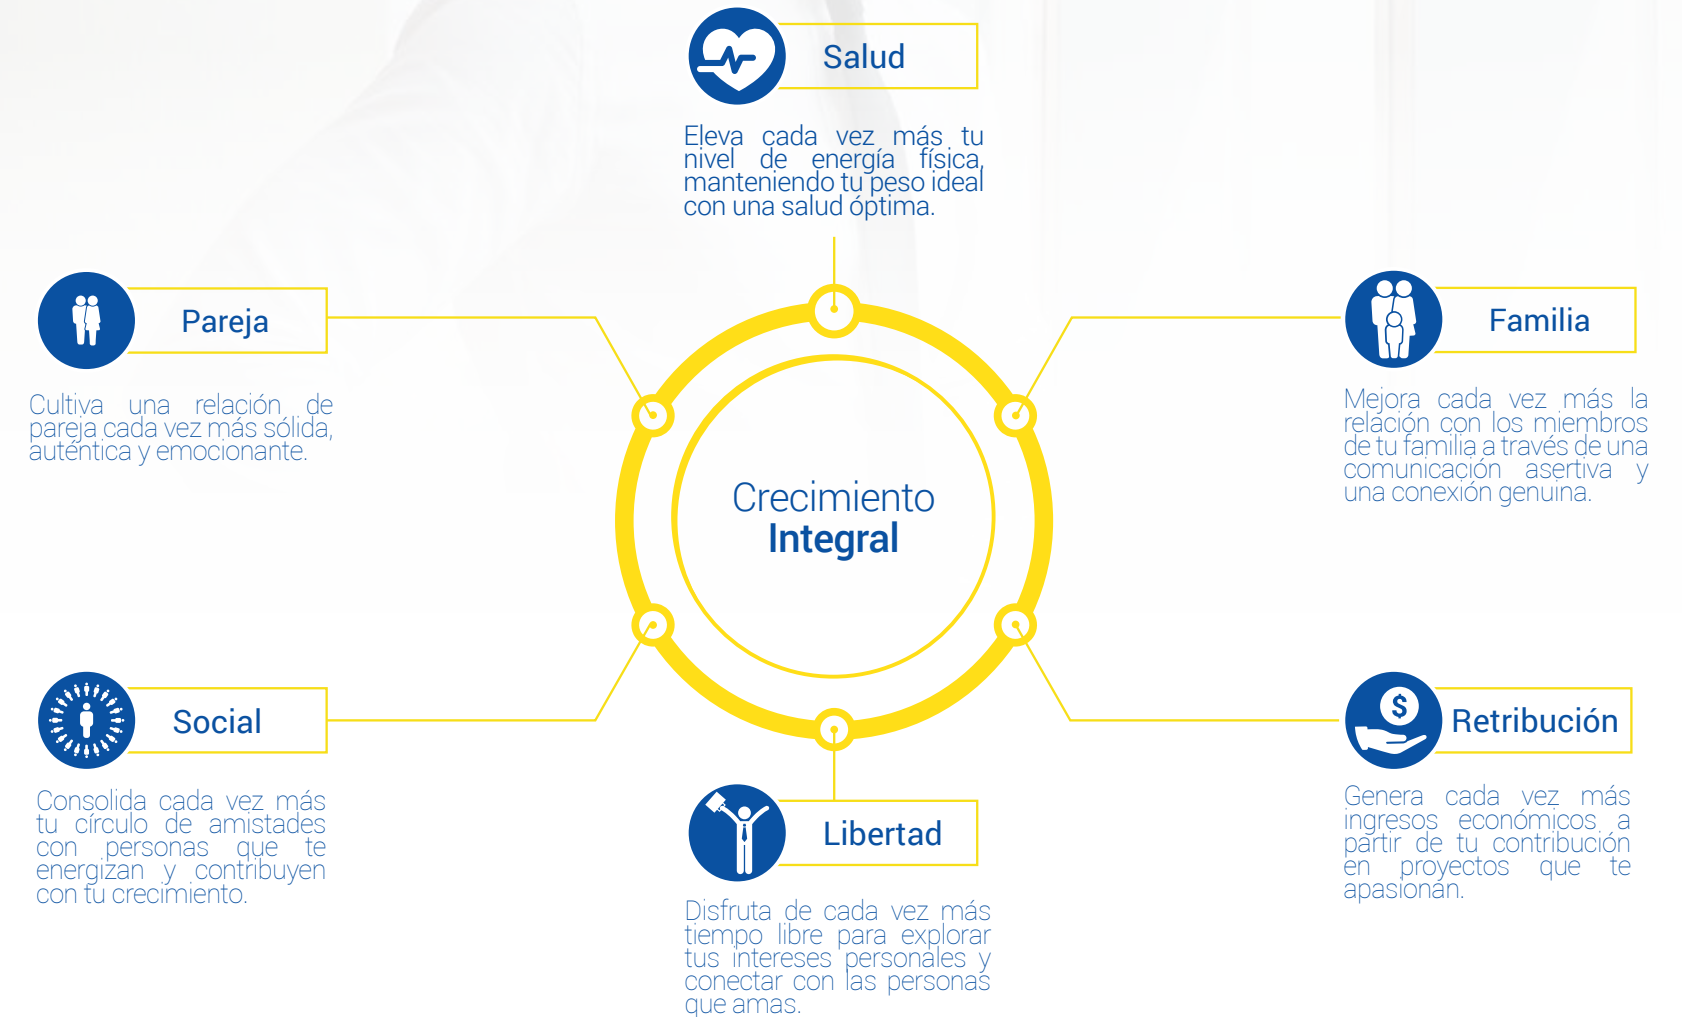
Salud

Eleva cada vez más tu nivel de energía física, manteniendo tu peso ideal con una salud óptima.

Pareja

Cultiva una relación de pareja cada vez más sólida, auténtica y emocionante.

Familia

Mejora cada vez más la relación con los miembros de tu familia a través de una comunicación asertiva y una conexión genuina.

Crecimiento
Integral

Social

Consolida cada vez más tu círculo de amistades con personas que te energizan y contribuyen con tu crecimiento.

Retribución

Genera cada vez más ingresos económicos a partir de tu contribución en proyectos que te apasionan.

Libertad

Disfruta de cada vez más tiempo libre para explorar tus intereses personales y conectar con las personas que amas.